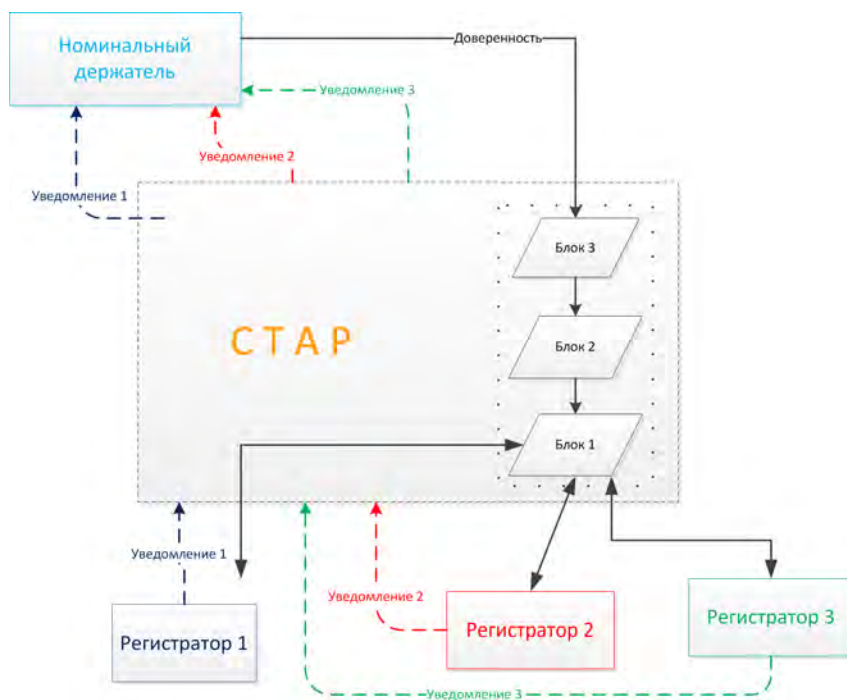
Номинальный держатель

Доверенность

Уведомление 3

Уведомление 2

Уведомление 1

Блок 3

СТАР

Блок 2

Блок 1

Уведомление 1

Уведомление 2

Регистратор 1

Регистратор 2

Регистратор 3

Уведомление 3